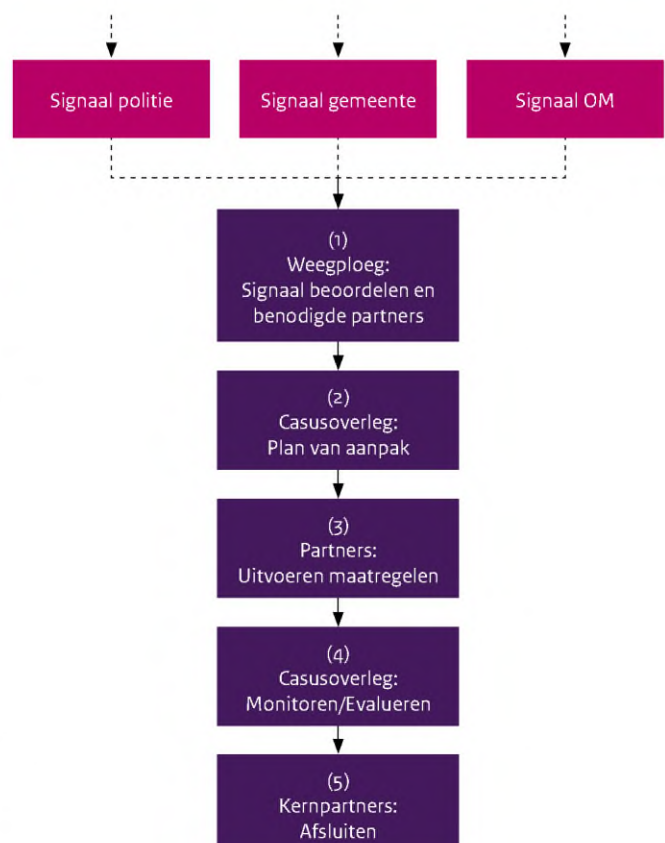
Signaal politie

Signaal gemeente

Signaal OM

(1)
Weegploeg:
Signaal beoordelen en benodigde partners

(2)
Casusoverleg:
Plan van aanpak

(3)
Partners:
Uitvoeren maatregelen

(4)
Casusoverleg:
Monitoren/Evalueren

(5)
Kernpartners:
Afsluiten